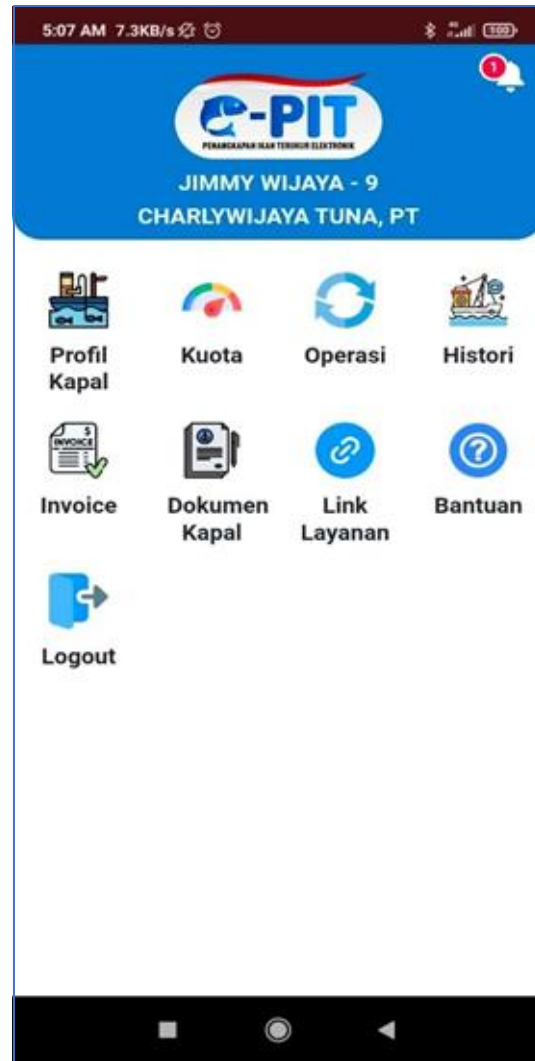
5:07 AM 7.3KB/s

100

1

E-PIT

PENANGKAPAN IKAN TERUKUR ELEKTRONIK

JIMMY WIJAYA - 9

CHARLYWIJAYA TUNA, PT

Profil Kapal

Kuota

Operasi

Histori

INVOICE

Invoice

Dokumen Kapal

Link Layanan

Bantuan

Logout